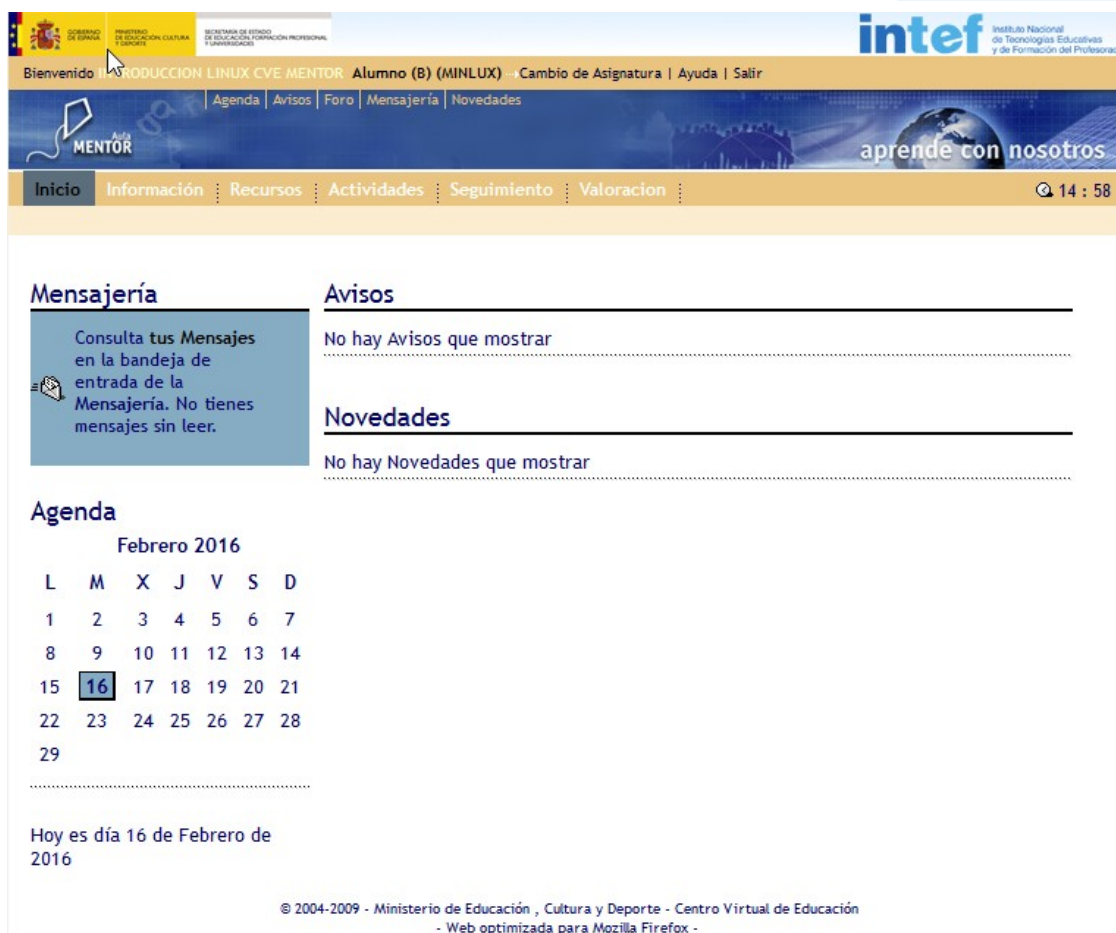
GOBIERNO DE ESPAÑA MINISTERIO DE EDUCACIÓN, CULTURA Y DEPORTE SECRETARÍA DE ESTADO DE EDUCACIÓN, FORMACIÓN PROFESIONAL Y UNIVERSIDADES

intef Instituto Nacional de Tecnologías Educativas y de Formación del Profesorado

Bienvenido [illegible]RODUCCION LINUX CVE MENTOR Alumno (B) (MINLUX) →Cambio de Asignatura | Ayuda | Salir

Agenda | Avisos | Foro | Mensajería | Novedades

Aula MENTOR

aprende con nosotros

Inicio Información Recursos Actividades Seguimiento Valoracion

14 : 58

Mensajería

Consulta tus Mensajes en la bandeja de entrada de la Mensajería. No tienes mensajes sin leer.

Avisos

No hay Avisos que mostrar

Novedades

No hay Novedades que mostrar

Agenda

Febrero 2016

| L | M | X | J | V | S | D |
|---|---|---|---|---|---|---|
| 1 | 2 | 3 | 4 | 5 | 6 | 7 |
| 8 | 9 | 10 | 11 | 12 | 13 | 14 |
| 15 | 16 | 17 | 18 | 19 | 20 | 21 |
| 22 | 23 | 24 | 25 | 26 | 27 | 28 |
| 29 | | | | | | |

Hoy es día 16 de Febrero de 2016

© 2004-2009 - Ministerio de Educación , Cultura y Deporte - Centro Virtual de Educación
- Web optimizada para Mozilla Firefox -